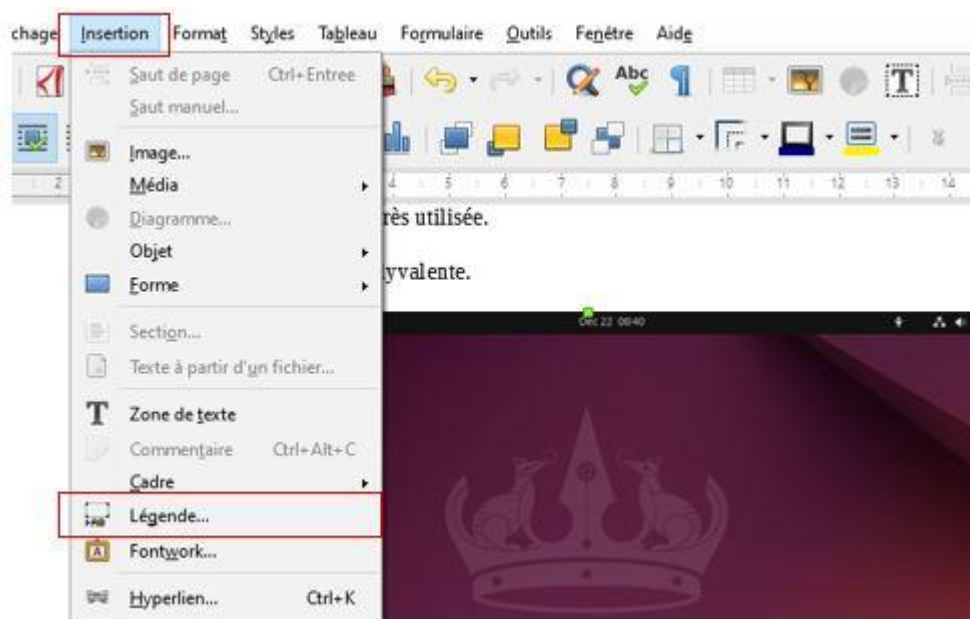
chage Insertion Format Styles Tableau Formulaire Outils Fenêtre Aide

Saut de page Ctrl+Entree
Saut manuel...
Image...
Média
Diagramme...
Objet
Forme
Section...
Texte à partir d'un fichier...
Zone de texte
Commentaire Ctrl+Alt+C
Cadre
Légende...
Fontwork...
Hyperlien... Ctrl+K

rès utilisée.

lyvalente.

Dec 22 00:40